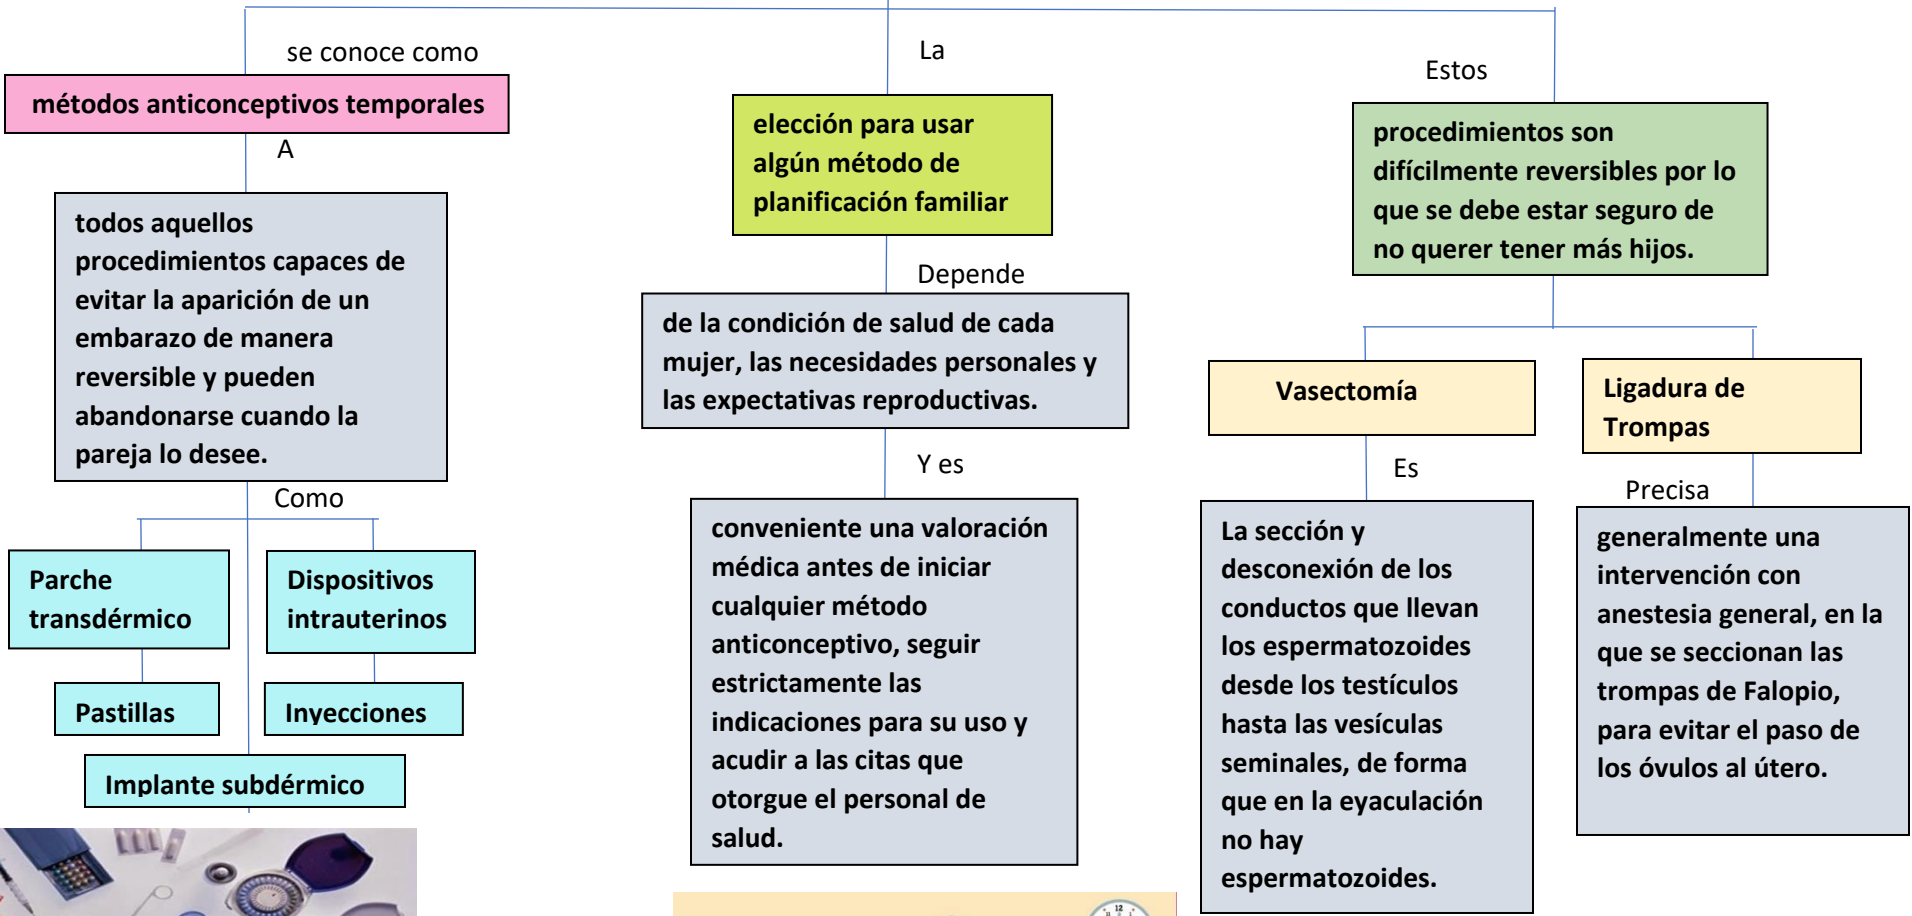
se conoce como

métodos anticonceptivos temporales

A

todos aquellos procedimientos capaces de evitar la aparición de un embarazo de manera reversible y pueden abandonarse cuando la pareja lo desee.

Como

Parche transdérmico

Dispositivos intrauterinos

Pastillas

Inyecciones

Implante subdérmico

La

elección para usar algún método de planificación familiar

Depende

de la condición de salud de cada mujer, las necesidades personales y las expectativas reproductivas.

Y es

conveniente una valoración médica antes de iniciar cualquier método anticonceptivo, seguir estrictamente las indicaciones para su uso y acudir a las citas que otorgue el personal de salud.

Estos

procedimientos son difícilmente reversibles por lo que se debe estar seguro de no querer tener más hijos.

Vasectomía

Es

La sección y desconexión de los conductos que llevan los espermatozoides desde los testículos hasta las vesículas seminales, de forma que en la eyaculación no hay espermatozoides.

Ligadura de Trompas

Precisa

generalmente una intervención con anestesia general, en la que se seccionan las trompas de Falopio, para evitar el paso de los óvulos al útero.